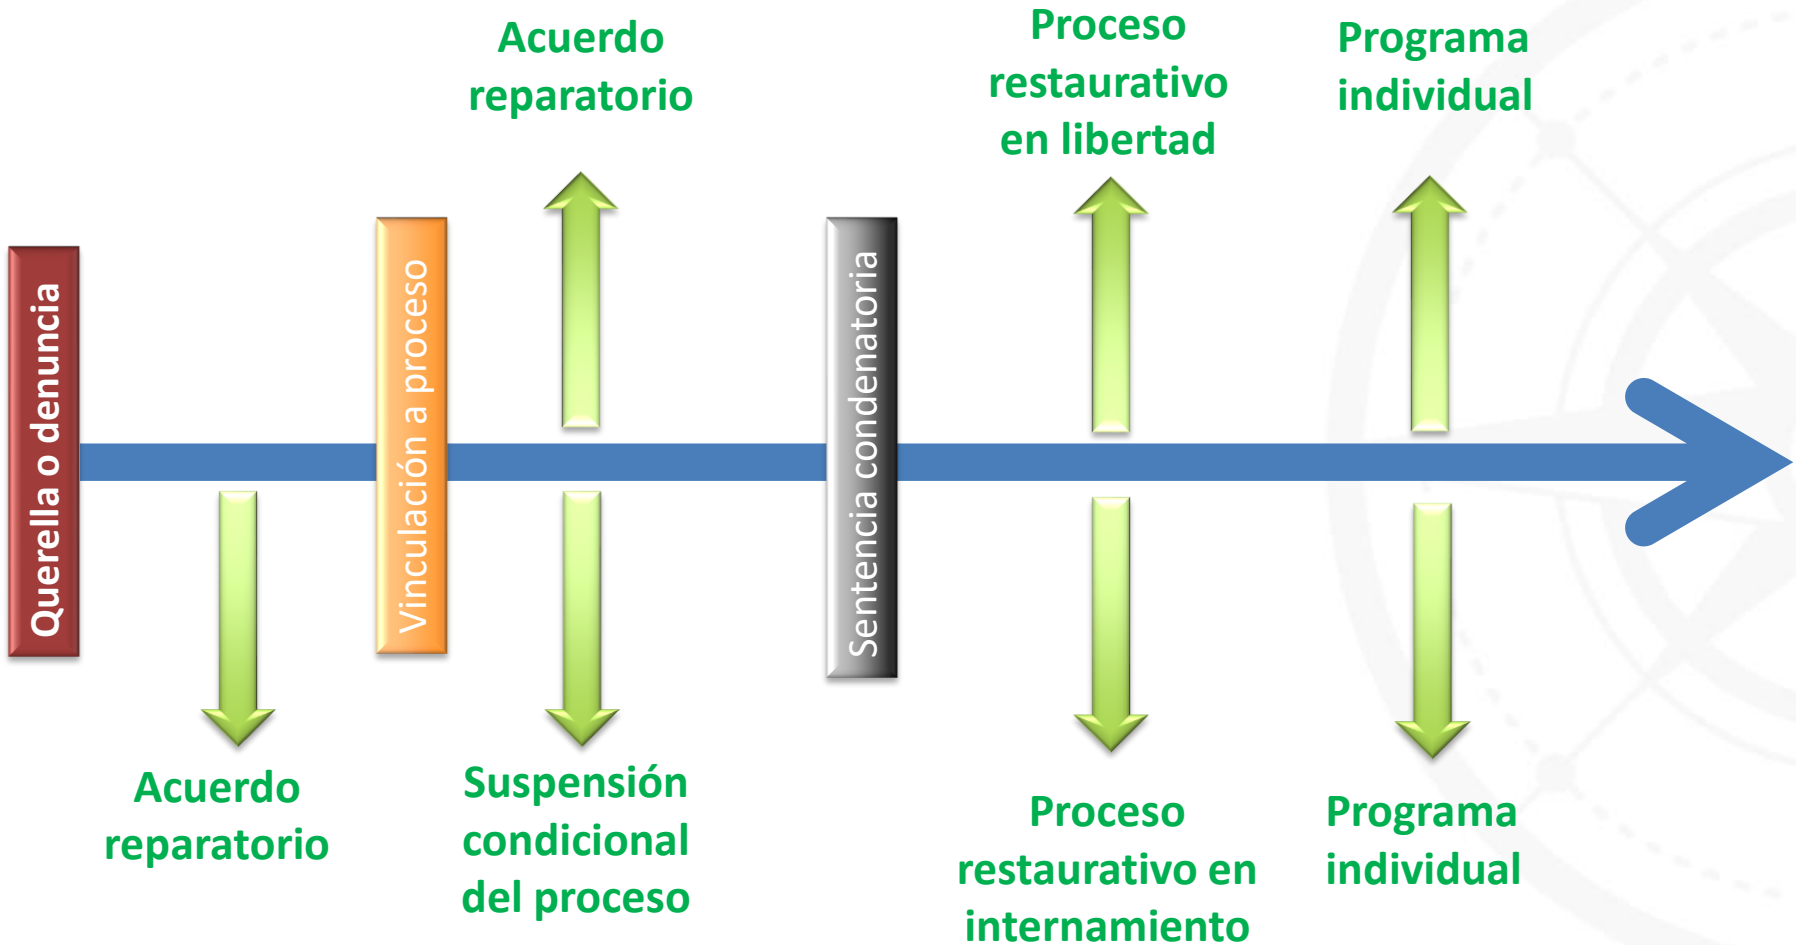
Querella o denuncia

Acuerdo reparatorio

Vinculación a proceso

Acuerdo reparatorio

Suspensión condicional del proceso

Sentencia condenatoria

Proceso restaurativo en libertad

Proceso restaurativo en internamiento

Programa individual

Programa individual